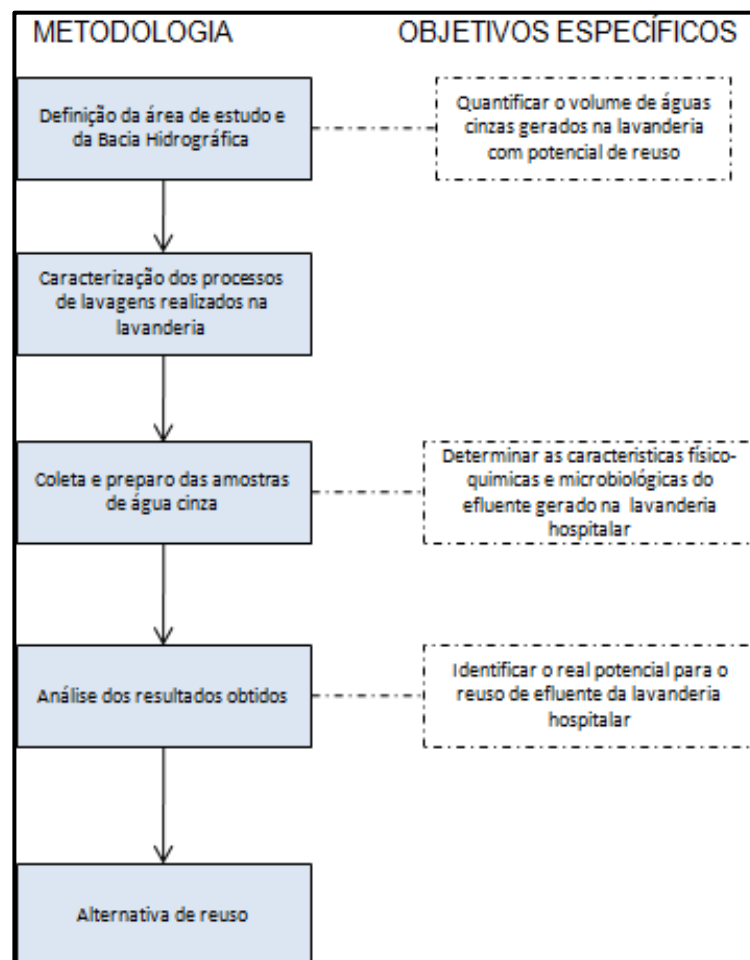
METODOLOGIA

OBJETIVOS ESPECÍFICOS

Definição da área de estudo e da Bacia Hidrográfica

Quantificar o volume de águas cinzas gerados na lavanderia com potencial de reuso

Caracterização dos processos de lavagens realizados na lavanderia

Coleta e preparo das amostras de água cinza

Determinar as caracteristicas fisico-quimicas e microbiológicas do efluente gerado na lavanderia hospitalar

Análise dos resultados obtidos

Identificar o real potencial para o reuso de efluente da lavanderia hospitalar

Alternativa de reuso